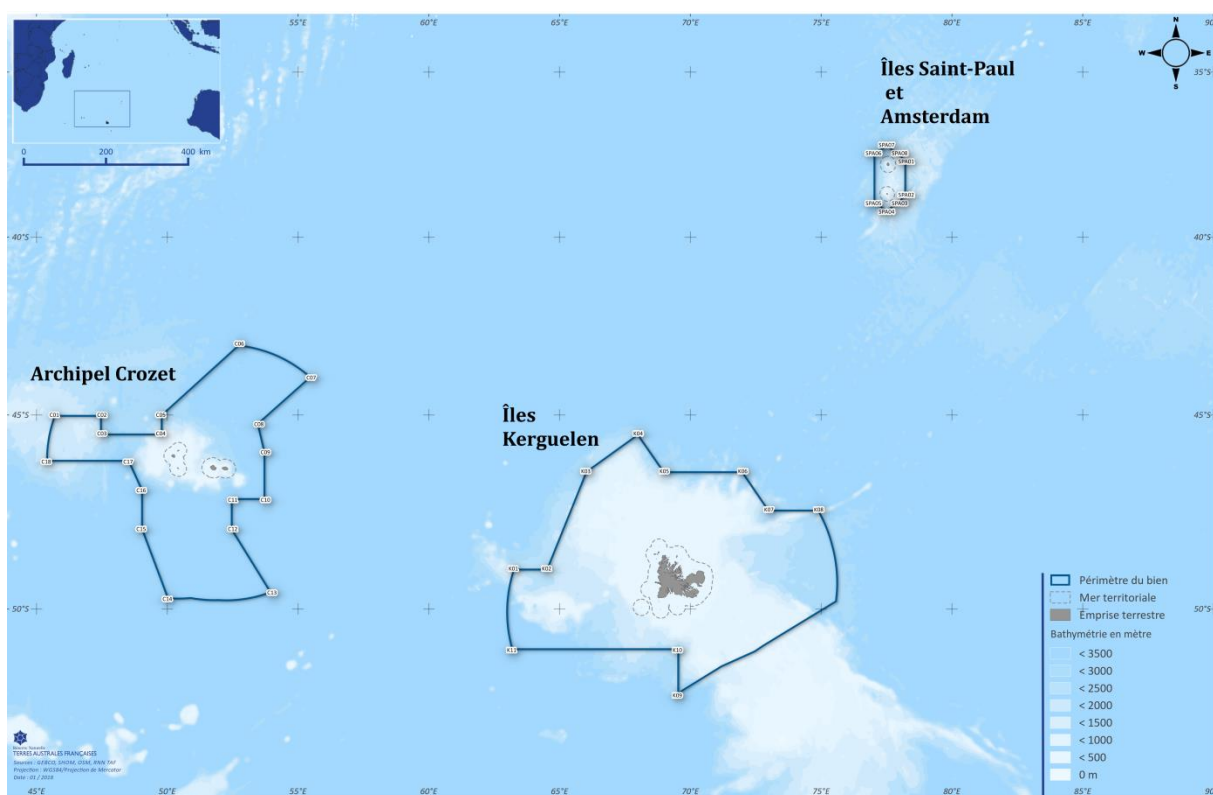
55°E 60°E 65°E 70°E 75°E 80°E 85°E 90

0 200 400 km

N
W E
S

35°S

Îles Saint-Paul et Amsterdam

SPA07 SPA06 SPA08 SPA01 SPA02 SPA05 SPA03 SPA04

40°S 40°S

Archipel Crozet

C06 C07 C01 C02 C03 C04 C05 C08 C18 C17 C09 C16 C11 C10 C15 C12 C14 C13

45°S 45°S

Îles Kerguelen

K04 K03 K05 K06 K07 K08 K01 K02 K11 K10 K09

50°S 50°S

Périmètre du bien
Mer territoriale
Emprise terrestre
Bathymétrie en mètre
< 3500
< 3000
< 2500
< 2000
< 1500
< 1000
< 500
0 m

TERRES AUSTRALES FRANÇAISES
Sources : GEBCO, SHOM, OSM, RNN TAF
Projection : WGS84/Projection de Mercator
Date : 01 / 2018

45°E 50°E 55°E 60°E 65°E 70°E 75°E 80°E 85°E 90